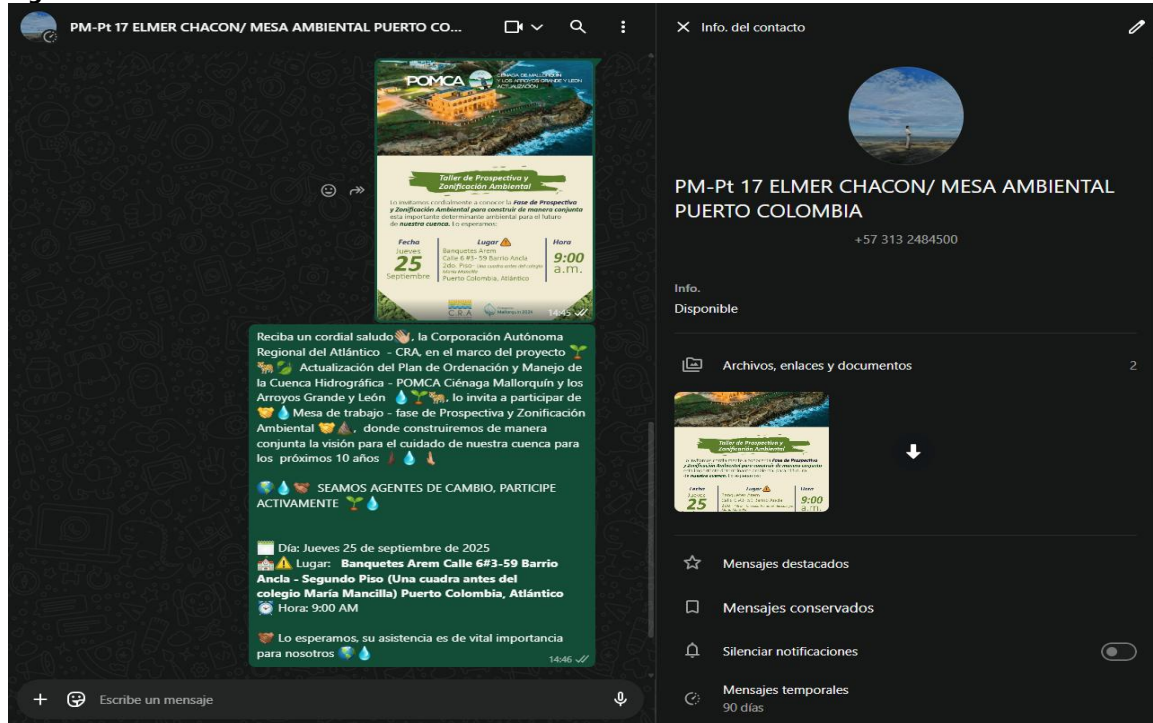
PM-Pt 17 ELMER CHACON/ MESA AMBIENTAL PUERTO CO...

POMCA CIÉNAGA DE MALLORQUÍN Y LOS ARROYOS GRANDE Y LEÓN ACTUALIZACIÓN

Taller de Prospectiva y Zonificación Ambiental

Lo invitamos cordialmente a conocer la fase de Prospectiva y Zonificación Ambiental para construir de manera conjunta esta importante determinante ambiental para el futuro de nuestra cuenca. Lo esperamos:

Fecha
Jueves
25
Septiembre

Lugar
Banquetes Arem
Calle 6 #3-59 Barrio Ancla
2do. Piso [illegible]
Puerto Colombia, Atlántico

Hora
9:00 a.m.

CRA

14:45

Reciba un cordial saludo👋, la Corporación Autónoma Regional del Atlántico - CRA, en el marco del proyecto 🌱 Actualización del Plan de Ordenación y Manejo de la Cuenca Hidrográfica - POMCA Ciénaga Mallorquín y los Arroyos Grande y León 💧🌱, lo invita a participar de 🤝💧 Mesa de trabajo - fase de Prospectiva y Zonificación Ambiental 🤝, donde construiremos de manera conjunta la visión para el cuidado de nuestra cuenca para los próximos 10 años 💧

🌎💧 SEAMOS AGENTES DE CAMBIO, PARTICIPE ACTIVAMENTE 🌱💧

📅 Día: Jueves 25 de septiembre de 2025
⚠️ Lugar: Banquetes Arem Calle 6#3-59 Barrio Ancla - Segundo Piso (Una cuadra antes del colegio María Mancilla) Puerto Colombia, Atlántico
⏰ Hora: 9:00 AM

🤝 Lo esperamos, su asistencia es de vital importancia para nosotros 🌎💧
14:46

+ Escribe un mensaje

Info. del contacto

PM-Pt 17 ELMER CHACON/ MESA AMBIENTAL PUERTO COLOMBIA

+57 313 2484500

Info.
Disponible

Archivos, enlaces y documentos 2

Taller de Prospectiva y Zonificación Ambiental
Fecha Jueves 25
Lugar
Hora 9:00 a.m.

Mensajes destacados

Mensajes conservados

Silenciar notificaciones

Mensajes temporales
90 días